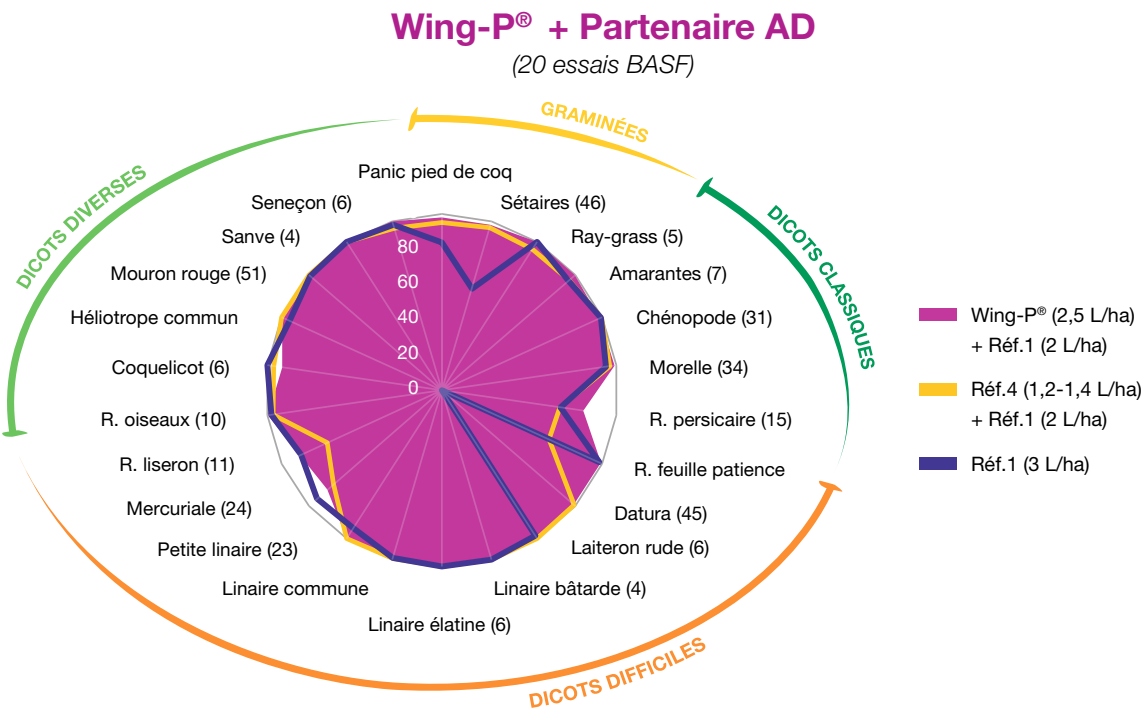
Wing-P® + Partenaire AD
(20 essais BASF)

GRAMINÉES
DICOTS CLASSIQUES
DICOTS DIFFICILES
DICOTS DIVERSES

Panic pied de coq
Sétaires (46)
Ray-grass (5)
Amarantes (7)
Chénopode (31)
Morelle (34)
R. persicaire (15)
R. feuille patience
Datura (45)
Laiteron rude (6)
Linaire bâtarde (4)
Linaire élatine (6)
Linaire commune
Petite linaire (23)
Mercuriale (24)
R. liseron (11)
R. oiseaux (10)
Coquelicot (6)
Héliotrope commun
Mouron rouge (51)
Sanve (4)
Seneçon (6)

80
60
40
20
0

Wing-P® (2,5 L/ha) + Réf.1 (2 L/ha)
Réf.4 (1,2-1,4 L/ha) + Réf.1 (2 L/ha)
Réf.1 (3 L/ha)